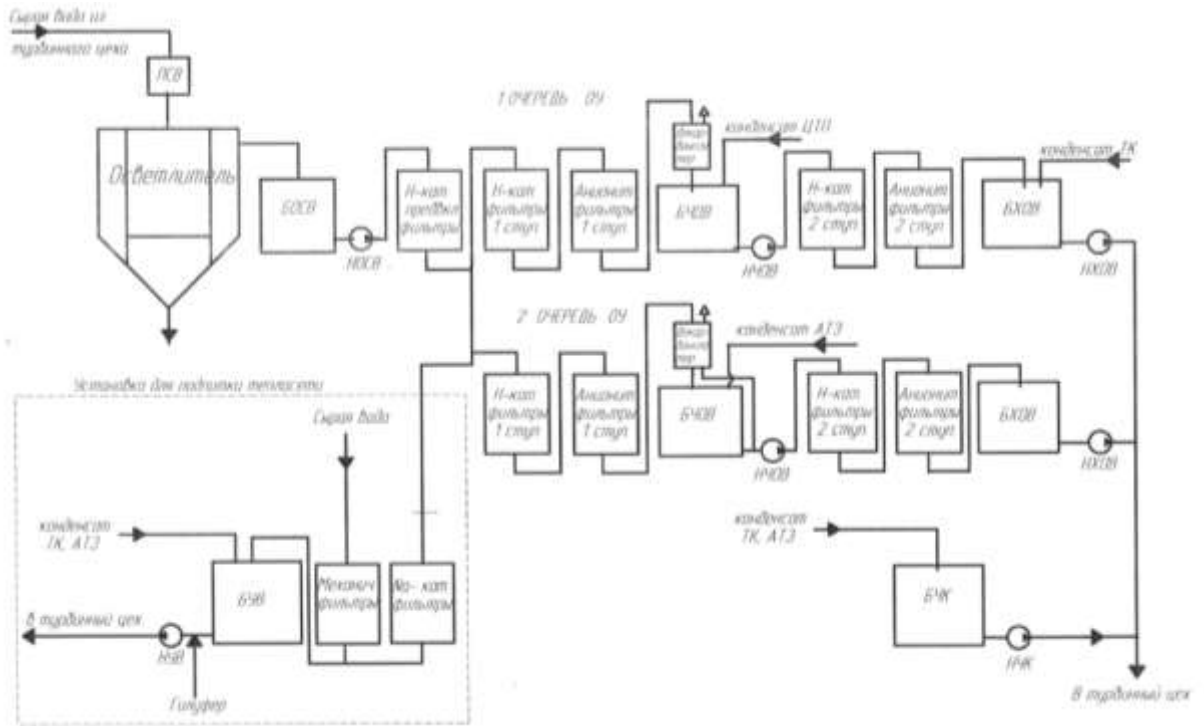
Сырая Вода из турбинного цеха

ПСВ

Осветлитель

БОСВ

НОСВ

1 ОЧЕРЕДЬ ОУ

Н-кат предвкл фильтры

Н-кат фильтры 1 ступ

Анионит фильтры 1 ступ

Декарбонизатор

конденсат ЦТП

БЧОВ

НЧОВ

Н-кат фильтры 2 ступ

Анионит фильтры 2 ступ

конденсат ТК

БХОВ

НХОВ

2 ОЧЕРЕДЬ ОУ

Декарбонизатор

конденсат АТЭ

Н-кат фильтры 1 ступ

Анионит фильтры 1 ступ

БЧОВ

НЧОВ

Н-кат фильтры 2 ступ

Анионит фильтры 2 ступ

БХОВ

НХОВ

Установка для подпитки теплосети

Сырая Вода

конденсат ТК, АТЭ

БУВ

Механич фильтры

Na- кат фильтры

В турбинный цех

НУВ

Гипуфер

конденсат ТК, АТЭ

БЧК

НЧК

В турбинный цех